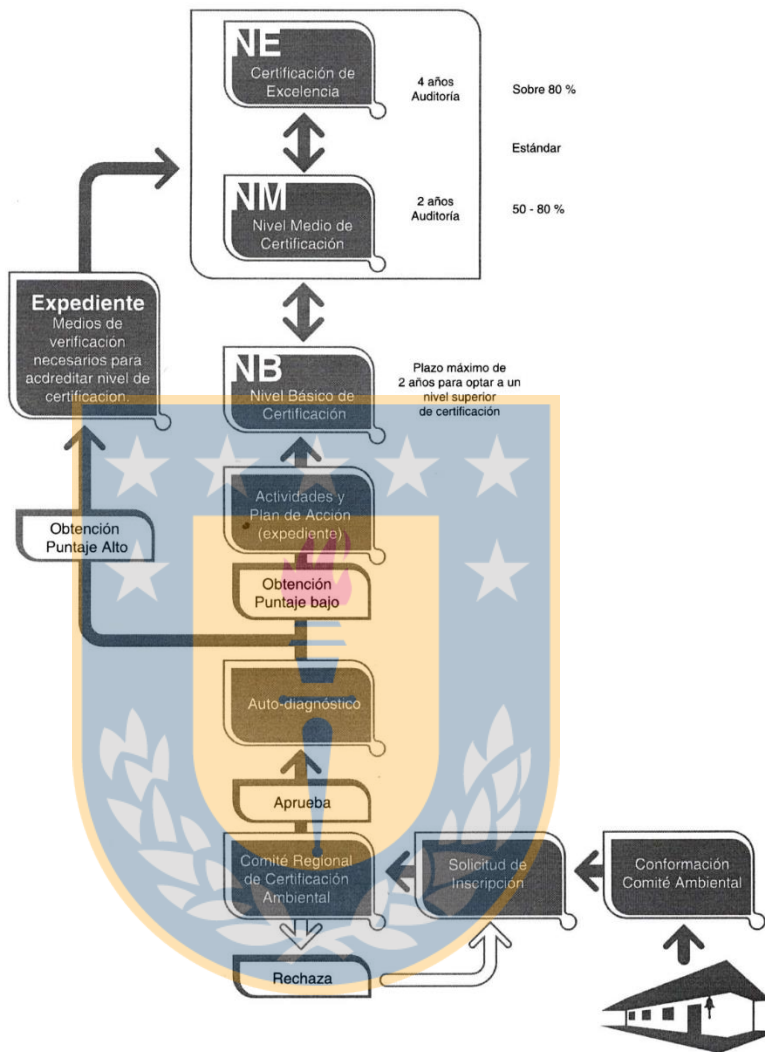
NE
Certificación de Excelencia

4 años Auditoría

Sobre 80 %

Estándar

NM
Nivel Medio de Certificación

2 años Auditoría

50 - 80 %

Expediente
Medios de verificación necesarios para acreditar nivel de certificacion.

NB
Nivel Básico de Certificación

Plazo máximo de 2 años para optar a un nivel superior de certificación

Actividades y Plan de Acción (expediente)

Obtención Puntaje Alto

Obtención Puntaje bajo

Auto-diagnóstico

Aprueba

Comité Regional de Certificación Ambiental

Solicitud de Inscripción

Conformación Comité Ambiental

Rechaza